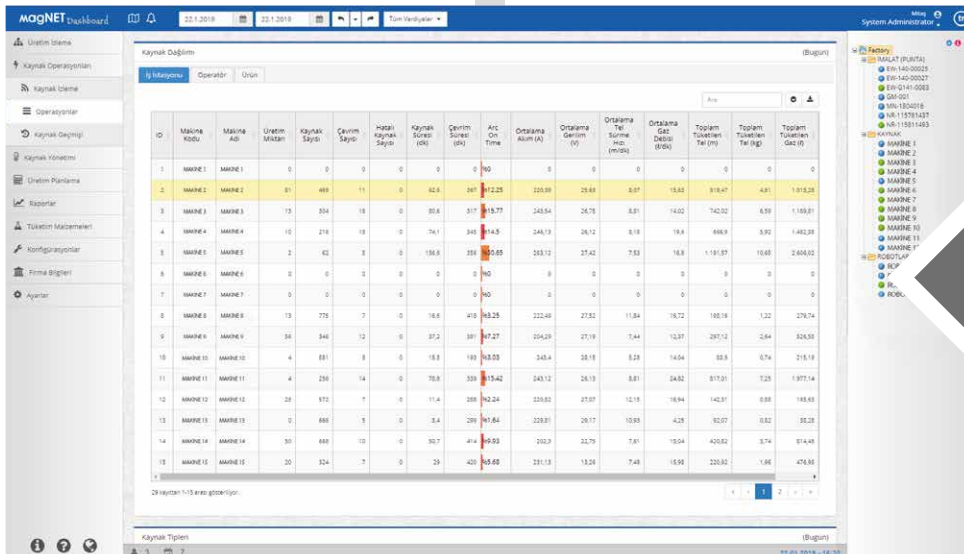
MAGNET Dashboard

22.1.2019 22.1.2019 Tüm Vardiyalar

Miloş
System Administrator

Üretim İzleme
Kaynak Operasyonları
Kaynak İzleme
Operasyonlar
Kaynak Geçmişi
Kaynak Yönetimi
Üretim Planlama
Raporlar
Tüketim Malzemeleri
Konfigürasyonlar
Firma Bilgileri
Ayarlar

Kaynak Dağılımı (Bugün)

İş İstasyonu Operatör Ürün

Ara

| ID | Makine Kodu | Makine Adı | Üretim Miktarı | Kaynak Sayısı | Çevrim Sayısı | Hatalı Kaynak Sayısı | Kaynak Süresi (dk) | Çevrim Süresi (dk) | Arc On Time | Ortalama Akım (A) | Ortalama Gerilim (V) | Ortalama Tel Sürme Hızı (m/dk) | Ortalama Gaz Debisi (lt/dk) | Toplam Tüketilen Tel (m) | Toplam Tüketilen Tel (kg) | Toplam Tüketilen Gaz (l) |
|---|---|---|---|---|---|---|---|---|---|---|---|---|---|---|---|---|
| 1 | MAKINE 1 | MAKINE 1 | 0 | 0 | 0 | 0 | 0 | 0 | %0 | 0 | 0 | 0 | 0 | 0 | 0 | 0 |
| 2 | MAKINE 2 | MAKINE 2 | 81 | 469 | 11 | 0 | 62,6 | 397 | %12.25 | 220,50 | 25,63 | 8,07 | 15,63 | 918,47 | 4,61 | 1.015,28 |
| 3 | MAKINE 3 | MAKINE 3 | 13 | 304 | 18 | 0 | 80,6 | 517 | %15.77 | 243,54 | 26,75 | 8,81 | 14,02 | 742,02 | 6,59 | 1.169,81 |
| 4 | MAKINE 4 | MAKINE 4 | 10 | 218 | 18 | 0 | 74,1 | 345 | %14.5 | 246,13 | 26,12 | 8,18 | 19,4 | 666,9 | 5,92 | 1.462,39 |
| 5 | MAKINE 5 | MAKINE 5 | 2 | 62 | 3 | 0 | 156,5 | 356 | %30.65 | 263,12 | 27,42 | 7,53 | 16,8 | 1.191,57 | 10,68 | 2.606,02 |
| 6 | MAKINE 6 | MAKINE 6 | 0 | 0 | 0 | 0 | 0 | 0 | %0 | 0 | 0 | 0 | 0 | 0 | 0 | 0 |
| 7 | MAKINE 7 | MAKINE 7 | 0 | 0 | 0 | 0 | 0 | 0 | %0 | 0 | 0 | 0 | 0 | 0 | 0 | 0 |
| 8 | MAKINE 8 | MAKINE 8 | 13 | 775 | 7 | 0 | 16,6 | 418 | %3.25 | 222,48 | 27,52 | 11,84 | 16,72 | 195,16 | 1,22 | 279,74 |
| 9 | MAKINE 9 | MAKINE 9 | 34 | 346 | 12 | 0 | 37,2 | 381 | %7.27 | 204,29 | 27,19 | 7,44 | 12,97 | 297,12 | 2,64 | 526,55 |
| 10 | MAKINE 10 | MAKINE 10 | 4 | 881 | 8 | 0 | 15,5 | 193 | %3.03 | 248,4 | 28,15 | 8,28 | 14,04 | 83,9 | 0,74 | 215,19 |
| 11 | MAKINE 11 | MAKINE 11 | 4 | 256 | 14 | 0 | 78,8 | 328 | %15.42 | 243,12 | 26,13 | 8,81 | 24,62 | 817,01 | 7,25 | 1.977,14 |
| 12 | MAKINE 12 | MAKINE 12 | 28 | 972 | 7 | 0 | 11,4 | 288 | %2.24 | 220,62 | 27,07 | 12,15 | 16,94 | 142,31 | 0,88 | 185,63 |
| 13 | MAKINE 13 | MAKINE 13 | 0 | 686 | 5 | 0 | 8,4 | 299 | %1.64 | 229,81 | 29,17 | 10,93 | 4,25 | 92,07 | 0,82 | 38,28 |
| 14 | MAKINE 14 | MAKINE 14 | 50 | 686 | 10 | 0 | 50,7 | 414 | %9.93 | 202,9 | 22,79 | 7,61 | 15,04 | 420,82 | 3,74 | 814,46 |
| 15 | MAKINE 15 | MAKINE 15 | 20 | 324 | 7 | 0 | 29 | 420 | %5.68 | 231,13 | 13,26 | 7,48 | 15,98 | 220,92 | 1,96 | 476,98 |

29 kayıttan 1-15 arası gösteriliyor.

1 2

Kaynak Tipleri (Bugün)

Factory
İMALAT (PUNTA)
EW-140-00025
EW-140-00027
EW-G141-0083
GM-001
MN-180416
NR-115781437
NR-115814463
KAYNAK
MAKİNE 1
MAKİNE 2
MAKİNE 3
MAKİNE 4
MAKİNE 5
MAKİNE 6
MAKİNE 7
MAKİNE 8
MAKİNE 9
MAKİNE 10
MAKİNE 11
MAKİNE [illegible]
ROBOTLAR
ROB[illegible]
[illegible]
R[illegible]
ROBO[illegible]